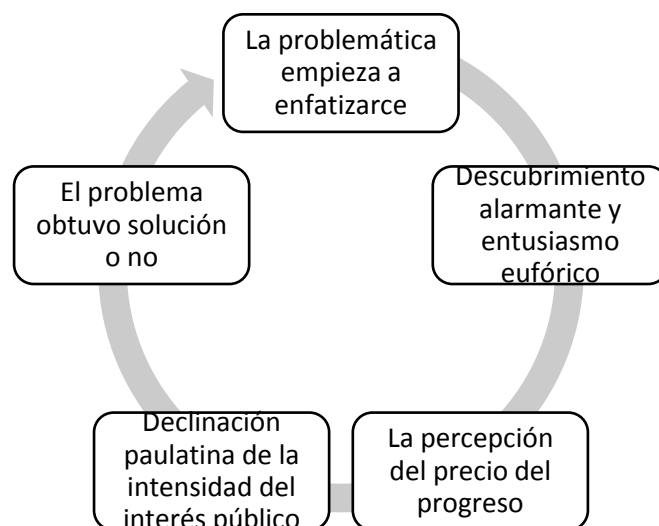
La problemática empieza a enfatizarce

Descubrimiento alarmante y entusiasmo eufórico

La percepción del precio del progreso

Declinación paulatina de la intensidad del interés público

El problema obtuvo solución o no